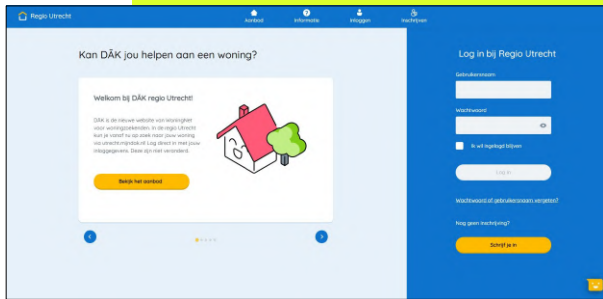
Regio Utrecht

Aanbod
Informatie
Inloggen
Inschrijven

Kan DĀK jou helpen aan een woning?

Welkom bij DĀK regio Utrecht!

DĀK is de nieuwe website voor Woningnet voor woningzoekenden. In de regio Utrecht kun je vanaf nu op zoek naar jouw woning via utrecht.mijndak.nl. Log direct in met jouw inloggegevens. Deze zijn niet veranderd.

Bekijk het aanbod

Log in bij Regio Utrecht

Gebruikersnaam

Wachtwoord

Ik wil ingelogd blijven

Log in

Wachtwoord of gebruikersnaam vergeten?

Nog geen inschrijving?

Schrijf je in